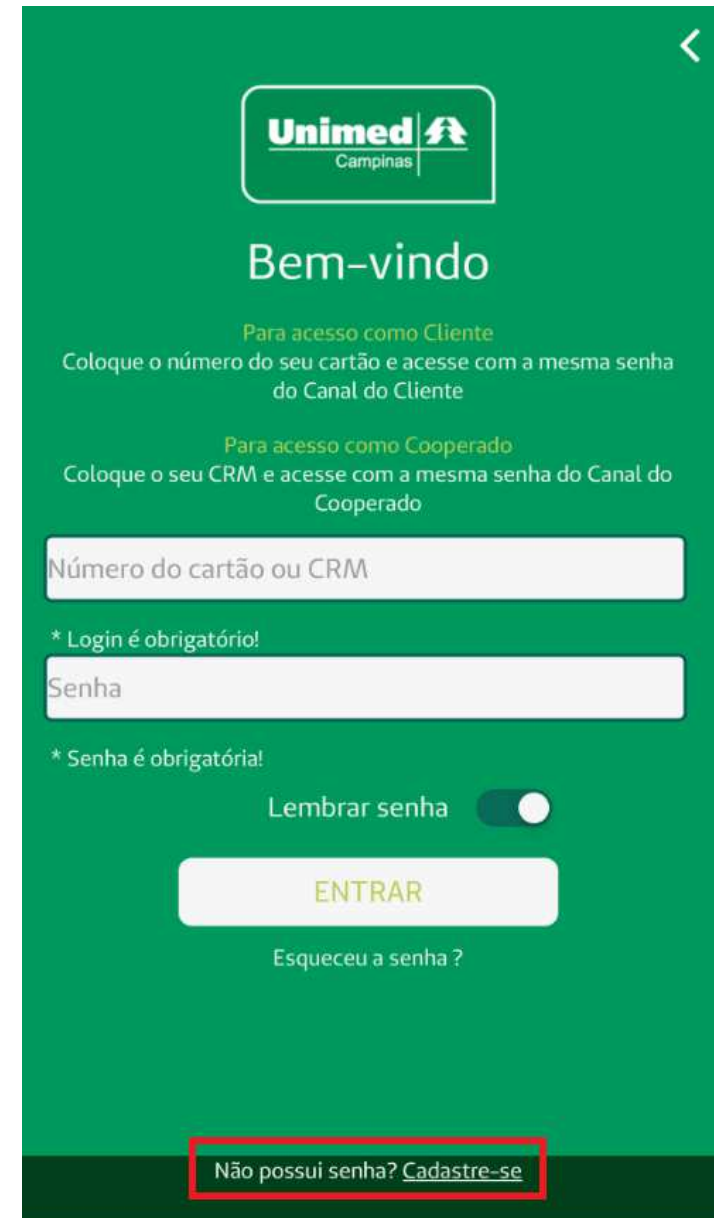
Unimed
Campinas

Bem-vindo

Para acesso como Cliente
Coloque o número do seu cartão e acesse com a mesma senha do Canal do Cliente

Para acesso como Cooperado
Coloque o seu CRM e acesse com a mesma senha do Canal do Cooperado

Número do cartão ou CRM

* Login é obrigatório!

Senha

* Senha é obrigatória!

Lembrar senha

ENTRAR

Esqueceu a senha ?

Não possui senha? Cadastre-se